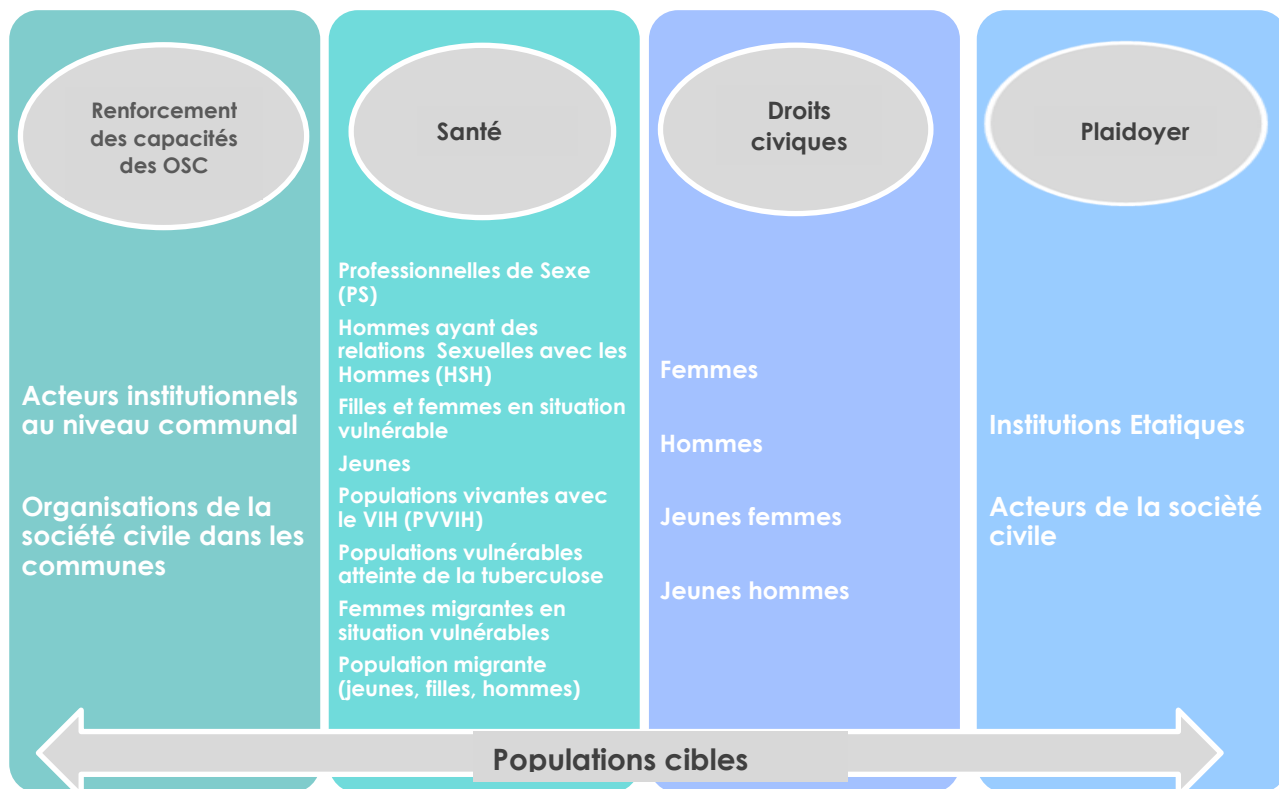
Renforcement des capacités des OSC

Acteurs institutionnels au niveau communal

Organisations de la société civile dans les communes

Santé

Professionnelles de Sexe (PS)

Hommes ayant des relations Sexuelles avec les Hommes (HSH)

Filles et femmes en situation vulnérable

Jeunes

Populations vivantes avec le VIH (PVVIH)

Populations vulnérables atteinte de la tuberculose

Femmes migrantes en situation vulnérables

Population migrante (jeunes, filles, hommes)

Droits civiques

Femmes

Hommes

Jeunes femmes

Jeunes hommes

Plaidoyer

Institutions Etatiques

Acteurs de la société civile

Populations cibles